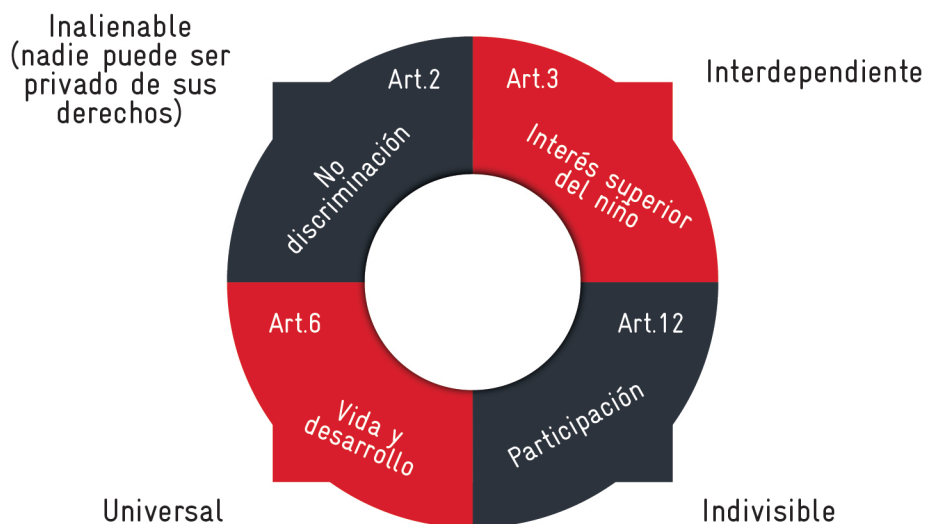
Inalienable (nadie puede ser privado de sus derechos)

Art.2
No discriminación

Art.3
Interés superior del niño

Interdependiente

Art.6
Vida y desarrollo

Art.12
Participación

Universal

Indivisible